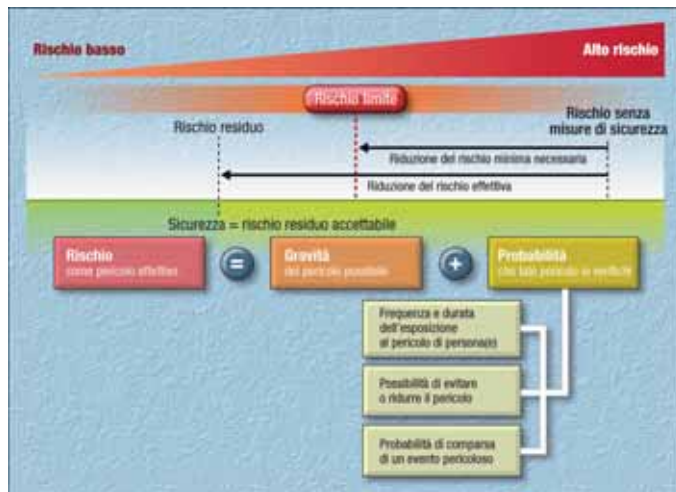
Rischio basso

Alto rischio

Rischio limite

Rischio residuo

Rischio senza misure di sicurezza

Riduzione del rischio minima necessaria

Riduzione del rischio effettiva

Sicurezza = rischio residuo accettabile

Rischio come pericolo effettivo

=

Gravità del pericolo possibile

+

Probabilità che tale pericolo si verifichi

Frequenza e durata dell'esposizione al pericolo di persona(e)

Possibilità di evitare o ridurre il pericolo

Probabilità di comparsa di un evento pericoloso